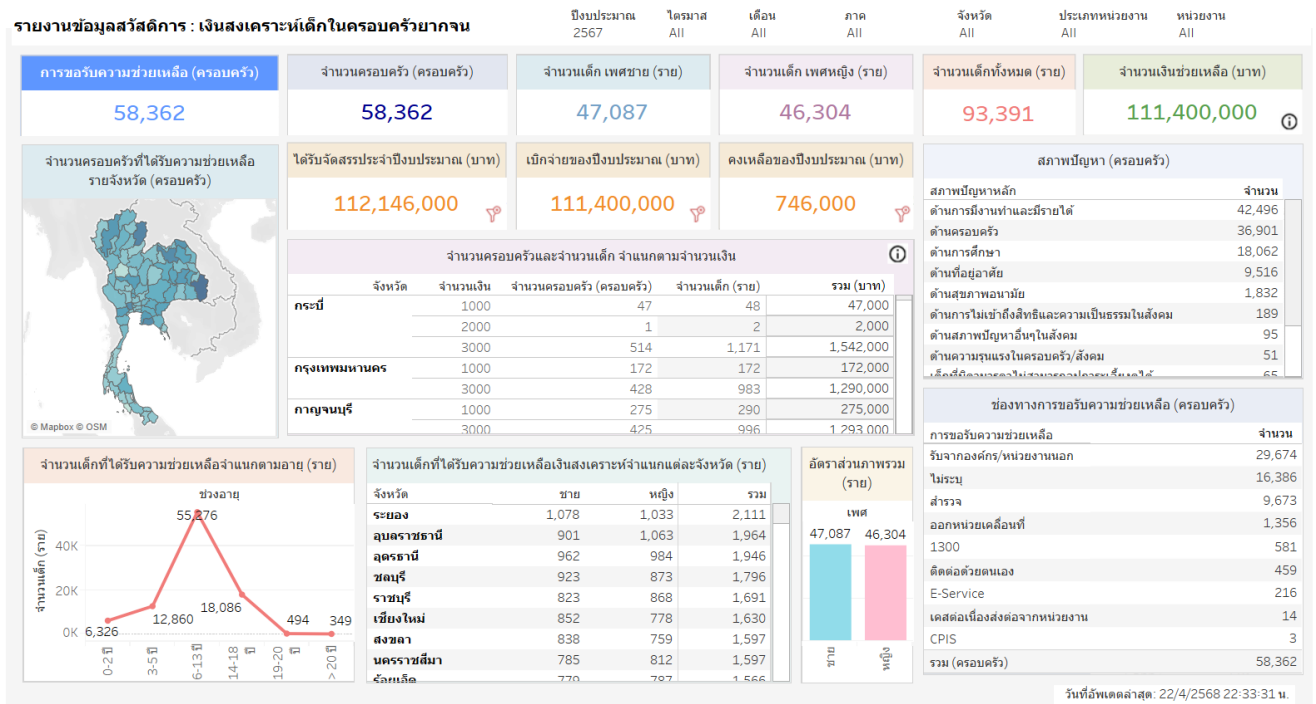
รายงานข้อมูลสวัสดิการ : เงินสงเคราะห์เด็กในครอบครัวยากจน

ปีงบประมาณ 2567 ไตรมาส All เดือน All ภาค All จังหวัด All ประเภทหน่วยงาน All หน่วยงาน All

การขอรับความช่วยเหลือ (ครอบครัว)
58,362

จำนวนครอบครัว (ครอบครัว)
58,362

จำนวนเด็ก เพศชาย (ราย)
47,087

จำนวนเด็ก เพศหญิง (ราย)
46,304

จำนวนเด็กทั้งหมด (ราย)
93,391

จำนวนเงินช่วยเหลือ (บาท)
111,400,000

จำนวนครอบครัวที่ได้รับความช่วยเหลือรายจังหวัด (ครอบครัว)

© Mapbox © OSM

ได้รับจัดสรรประจำปีงบประมาณ (บาท)
112,146,000

เบิกจ่ายของปีงบประมาณ (บาท)
111,400,000

คงเหลือของปีงบประมาณ (บาท)
746,000

จำนวนครอบครัวและจำนวนเด็ก จำแนกตามจำนวนเงิน

| จังหวัด | จำนวนเงิน | จำนวนครอบครัว (ครอบครัว) | จำนวนเด็ก (ราย) | รวม (บาท) |
|---|---|---|---|---|
| กระบี่ | 1000 | 47 | 48 | 47,000 |
| | 2000 | 1 | 2 | 2,000 |
| | 3000 | 514 | 1,171 | 1,542,000 |
| กรุงเทพมหานคร | 1000 | 172 | 172 | 172,000 |
| | 3000 | 428 | 983 | 1,290,000 |
| กาญจนบุรี | 1000 | 275 | 290 | 275,000 |
| | 3000 | 425 | 996 | 1,293,000 |

สภาพปัญหา (ครอบครัว)

| สภาพปัญหาหลัก | จำนวน |
|---|---|
| ด้านการมีงานทำและมีรายได้ | 42,496 |
| ด้านครอบครัว | 36,901 |
| ด้านการศึกษา | 18,062 |
| ด้านที่อยู่อาศัย | 9,516 |
| ด้านสุขภาพอนามัย | 1,832 |
| ด้านการไม่เข้าถึงสิทธิและความเป็นธรรมในสังคม | 189 |
| ด้านสภาพปัญหาอื่นๆในสังคม | 95 |
| ด้านความรุนแรงในครอบครัว/สังคม | 51 |
| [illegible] | 65 |

ช่องทางการขอรับความช่วยเหลือ (ครอบครัว)

| การขอรับความช่วยเหลือ | จำนวน |
|---|---|
| รับจากองค์กร/หน่วยงานนอก | 29,674 |
| ไม่ระบุ | 16,386 |
| สำรวจ | 9,673 |
| ออกหน่วยเคลื่อนที่ | 1,356 |
| 1300 | 581 |
| ติดต่อด้วยตนเอง | 459 |
| E-Service | 216 |
| เคสต่อเนื่องส่งต่อจากหน่วยงาน | 14 |
| CPIS | 3 |
| รวม (ครอบครัว) | 58,362 |

จำนวนเด็กที่ได้รับความช่วยเหลือจำแนกตามอายุ (ราย)
ช่วงอายุ
จำนวนเด็ก (ราย)
40K 20K 0K
6,326 12,860 55,276 18,086 494 349
0-2 ปี 3-5 ปี 6-13 ปี 14-18 ปี 19-20 ปี >20 ปี

จำนวนเด็กที่ได้รับความช่วยเหลือเงินสงเคราะห์จำแนกแต่ละจังหวัด (ราย)

| จังหวัด | ชาย | หญิง | รวม |
|---|---|---|---|
| ระยอง | 1,078 | 1,033 | 2,111 |
| อุบลราชธานี | 901 | 1,063 | 1,964 |
| อุดรธานี | 962 | 984 | 1,946 |
| ชลบุรี | 923 | 873 | 1,796 |
| ราชบุรี | 823 | 868 | 1,691 |
| เชียงใหม่ | 852 | 778 | 1,630 |
| สงขลา | 838 | 759 | 1,597 |
| นครราชสีมา | 785 | 812 | 1,597 |
| ร้อยเอ็ด | 779 | 787 | 1,566 |

อัตราส่วนภาพรวม (ราย)
เพศ
47,087 46,304
ชาย หญิง

วันที่อัพเดตล่าสุด: 22/4/2568 22:33:31 น.